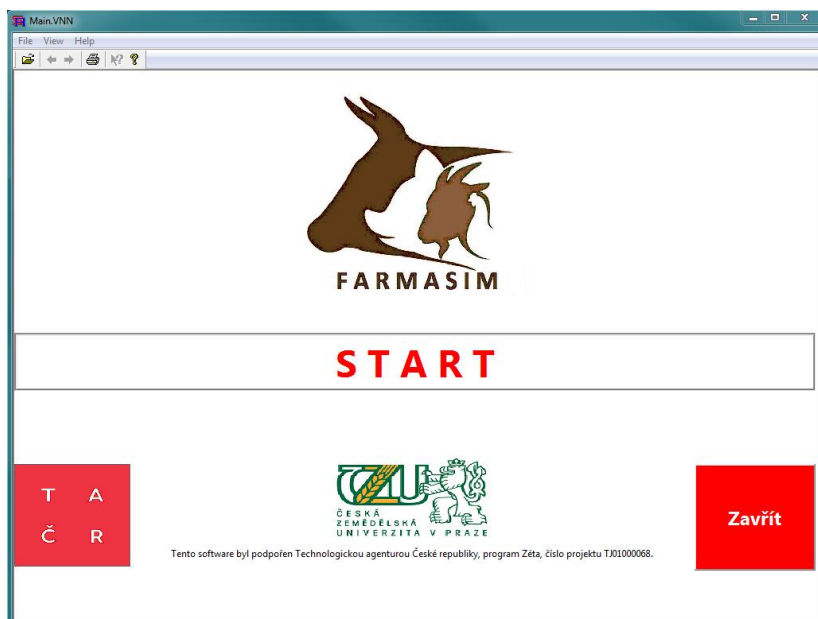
Main.VNN

File View Help

FARMASIM

START

T A
Č R

ČZU
ČESKÁ ZEMĚDĚLSKÁ UNIVERZITA V PRAZE

Tento software byl podpořen Technologickou agenturou České republiky, program Zéta, číslo projektu TJ01000068.

Zavřít